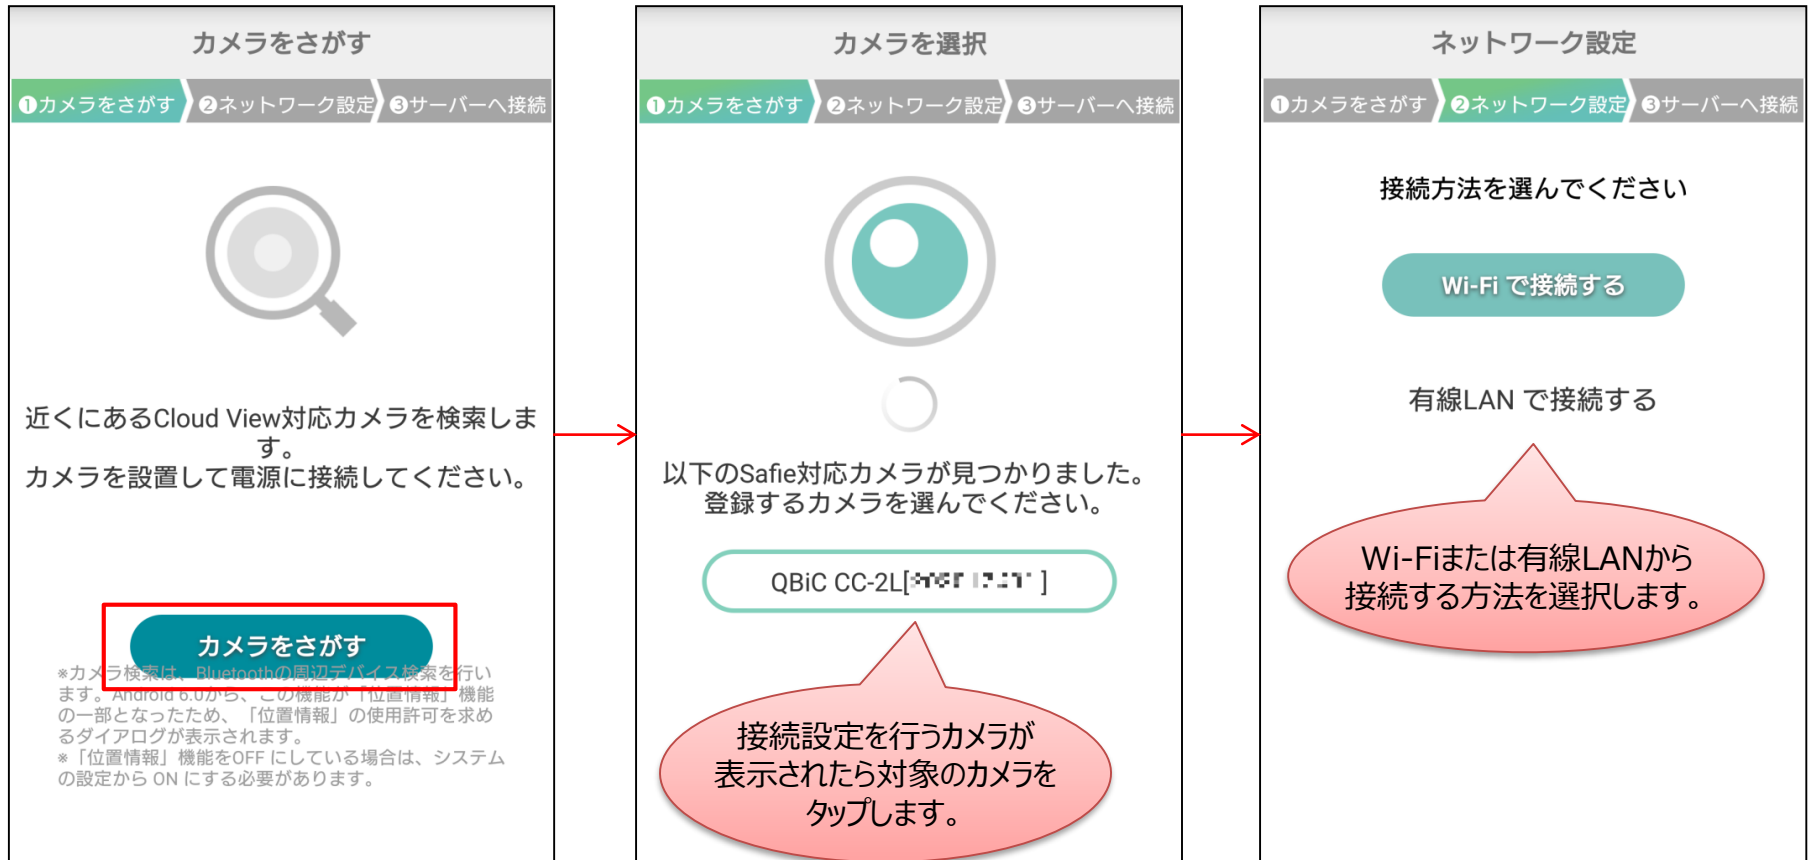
カメラをさがす

❶カメラをさがす ❷ネットワーク設定 ❸サーバーへ接続

近くにあるCloud View対応カメラを検索します。
カメラを設置して電源に接続してください。

カメラをさがす

*カメラ検索は、Bluetoothの周辺デバイス検索を行います。Android 6.0から、この機能が「位置情報」機能の一部となったため、「位置情報」の使用許可を求めるダイアログが表示されます。
*「位置情報」機能をOFF にしている場合は、システムの設定から ON にする必要があります。

カメラを選択

❶カメラをさがす ❷ネットワーク設定 ❸サーバーへ接続

以下のSafie対応カメラが見つかりました。
登録するカメラを選んでください。

QBiC CC-2L[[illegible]]

接続設定を行うカメラが表示されたら対象のカメラをタップします。

ネットワーク設定

❶カメラをさがす ❷ネットワーク設定 ❸サーバーへ接続

接続方法を選んでください

Wi-Fi で接続する

有線LAN で接続する

Wi-Fiまたは有線LANから接続する方法を選択します。